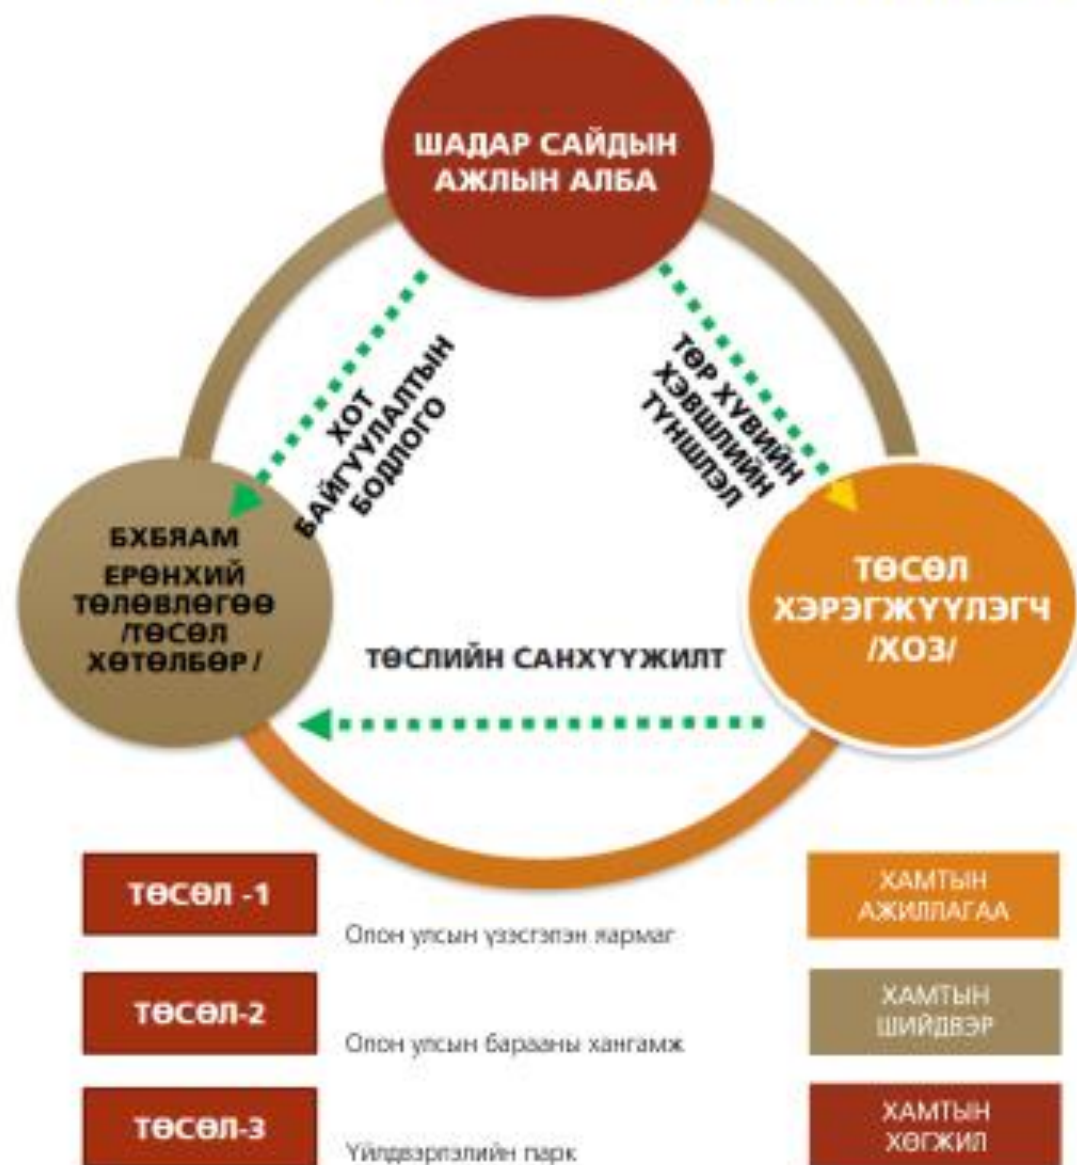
ШАДАР САЙДЫН АЖЛЫН АЛБА

ХОТ БАЙГУУЛАЛТЫН БОДЛОГО

ТӨР ХУВИЙН ХЭВШЛИЙН ТҮНШЛЭЛ

БХБЯАМ ЕРӨНХИЙ ТӨЛӨВЛӨГӨӨ /ТӨСӨЛ ХӨТӨЛБӨР /

ТӨСӨЛ ХЭРЭГЖҮҮЛЭГЧ /ХОЗ/

ТӨСЛИЙН САНХҮҮЖИЛТ

ТӨСӨЛ -1

Олон улсын үзэсгэлэн яармаг

ТӨСӨЛ-2

Олон улсын барааны хангамж

ТӨСӨЛ-3

Үйлдвэрлэлийн парк

ХАМТЫН АЖИЛЛАГАА

ХАМТЫН ШИЙДВЭР

ХАМТЫН ХӨГЖИЛ